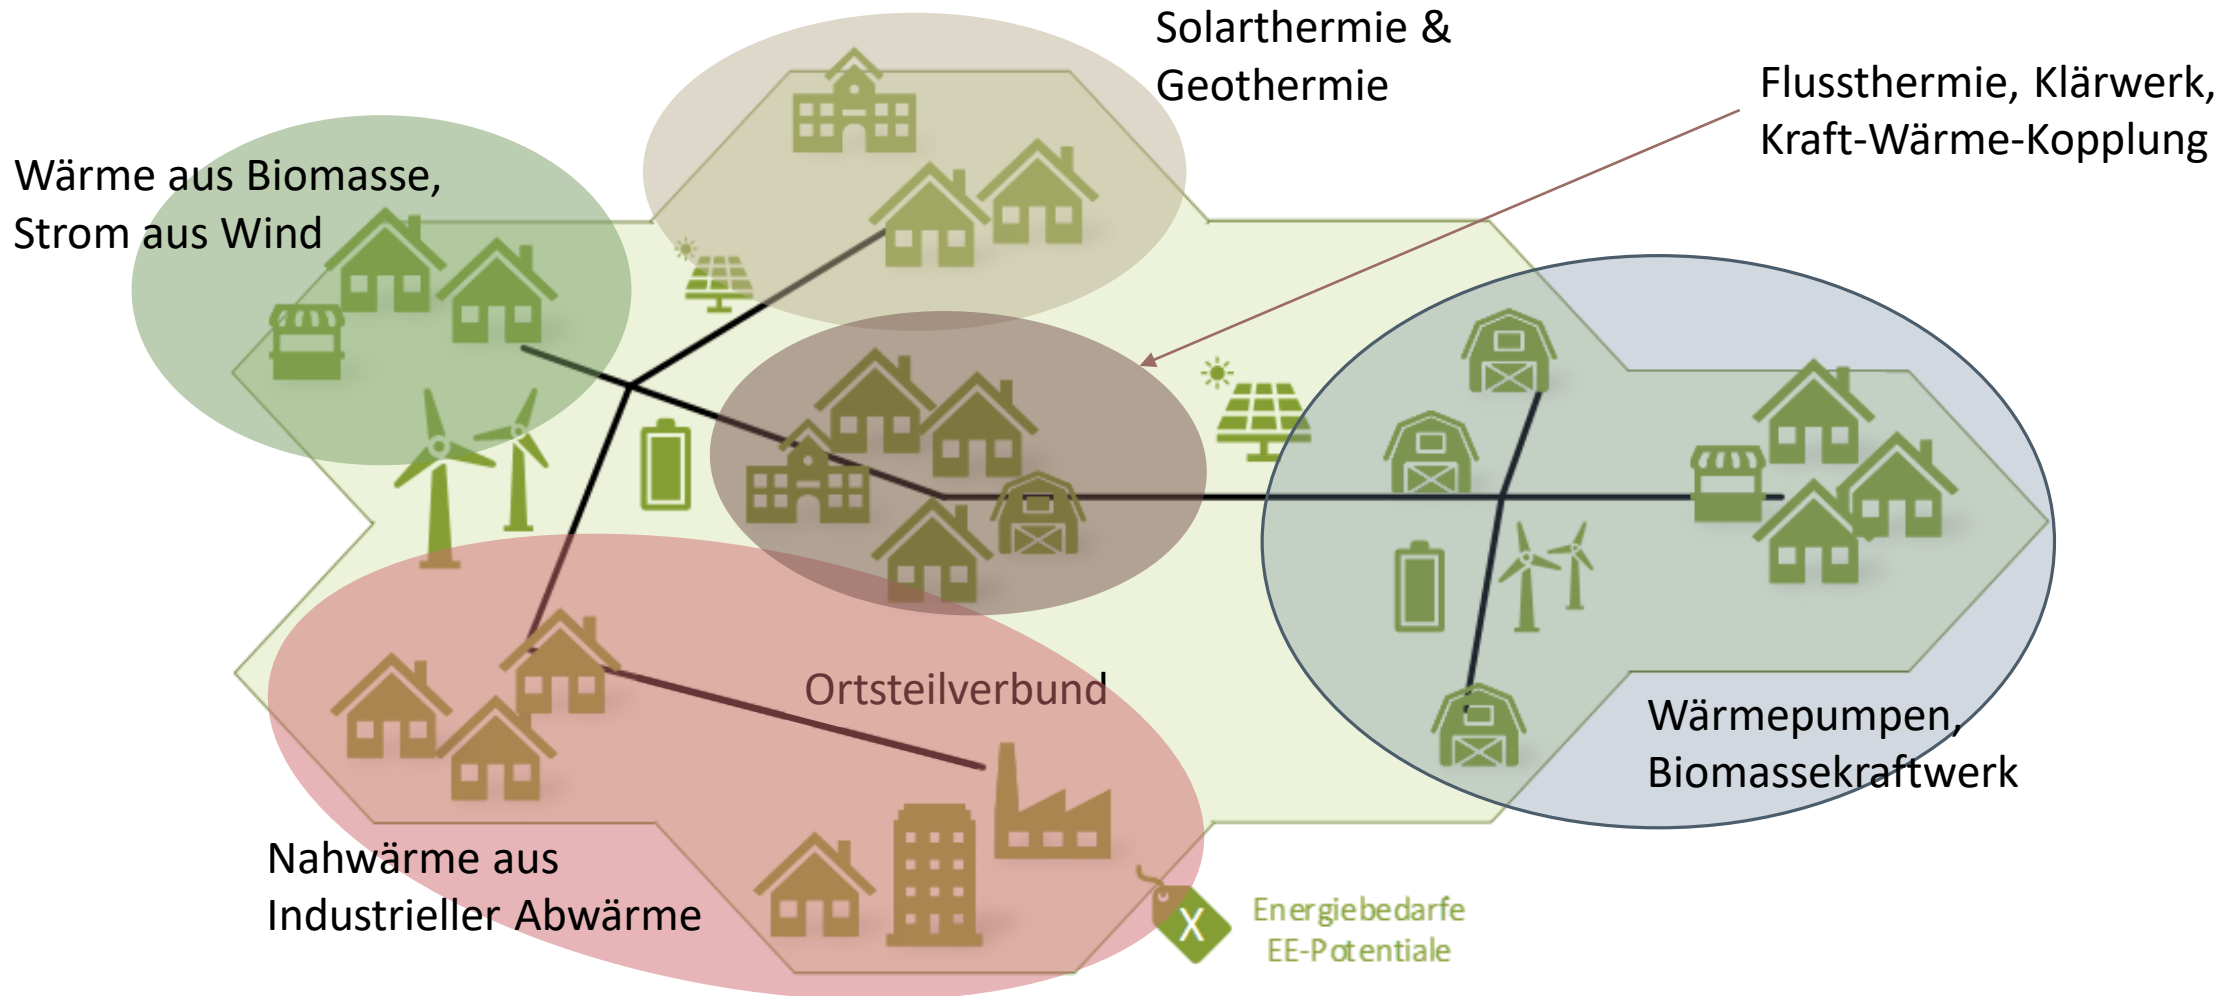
Solarthermie & Geothermie

Flussthermie, Klärwerk, Kraft-Wärme-Kopplung

Wärme aus Biomasse, Strom aus Wind

Ortsteilverbund

Wärmepumpen, Biomassekraftwerk

Nahwärme aus Industrieller Abwärme

X

Energiebedarfe
EE-Potentiale